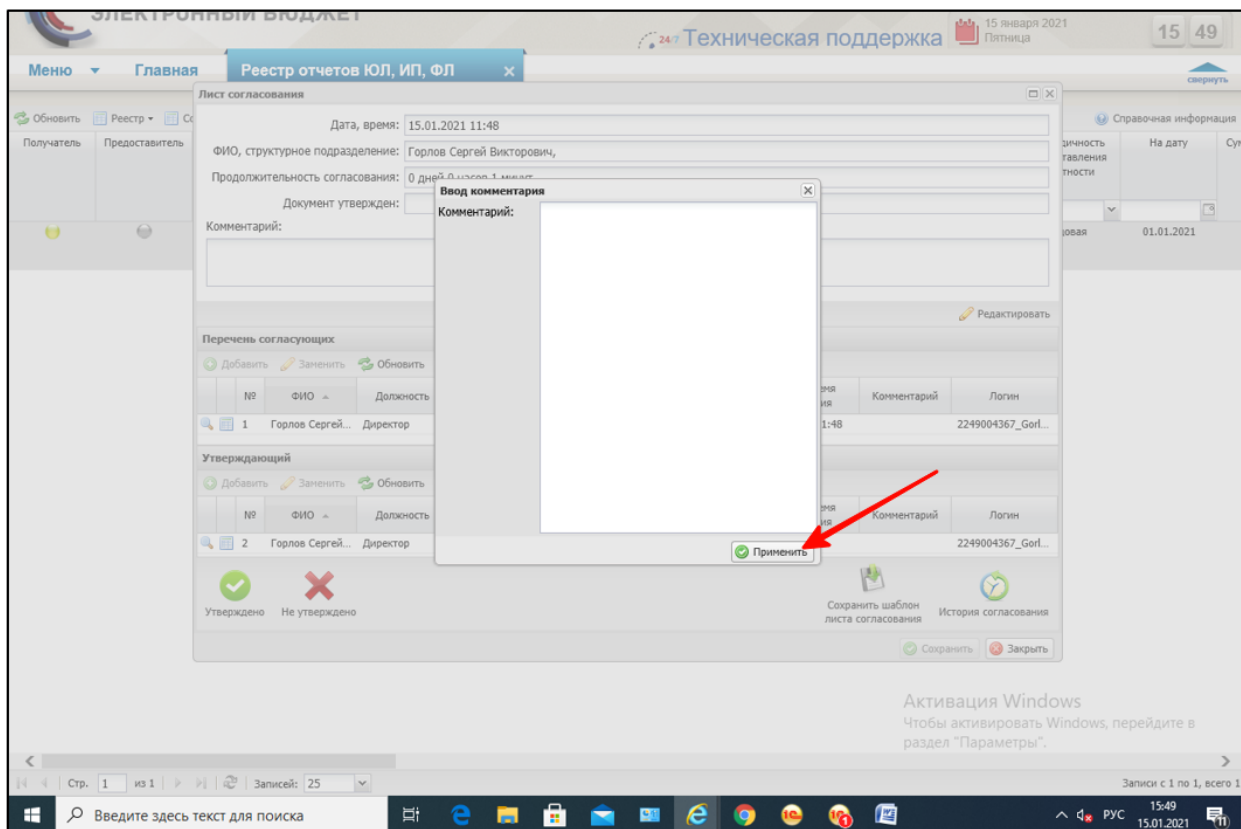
ЭЛЕКТРОННЫЙ БЮДЖЕТ

24/7 Техническая поддержка

15 января 2021
Пятница

15 49

Меню ▾ Главная Реестр отчетов ЮЛ, ИП, ФЛ ×

свернуть

Обновить Реестр ▾

Справочная информация

Получатель Предоставитель

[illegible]ичность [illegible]тавления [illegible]тности

На дату

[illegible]овая

01.01.2021

Лист согласования

Дата, время: 15.01.2021 11:48

ФИО, структурное подразделение: Горлов Сергей Викторович,

Продолжительность согласования: 0 дней 0 часов 1 минут

Документ утвержден:

Комментарий:

Редактировать

Перечень согласующих

Добавить Заменить Обновить

| | № | ФИО | Должность | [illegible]мя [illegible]ия | Комментарий | Логин |
|---|---|---|---|---|---|---|
| | 1 | Горлов Сергей... | Директор | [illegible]1:48 | | 2249004367_Gorl... |

Утверждающий

Добавить Заменить Обновить

| | № | ФИО | Должность | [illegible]мя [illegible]ия | Комментарий | Логин |
|---|---|---|---|---|---|---|
| | 2 | Горлов Сергей... | Директор | | | 2249004367_Gorl... |

Утверждено Не утверждено

Сохранить шаблон листа согласования

История согласования

Сохранить Закрыть

Ввод комментария

Комментарий:

Применить

Активация Windows
Чтобы активировать Windows, перейдите в раздел "Параметры".

Стр. 1 из 1 Записей: 25

Записи с 1 по 1, всего 1

Введите здесь текст для поиска

РУС 15:49 15.01.2021